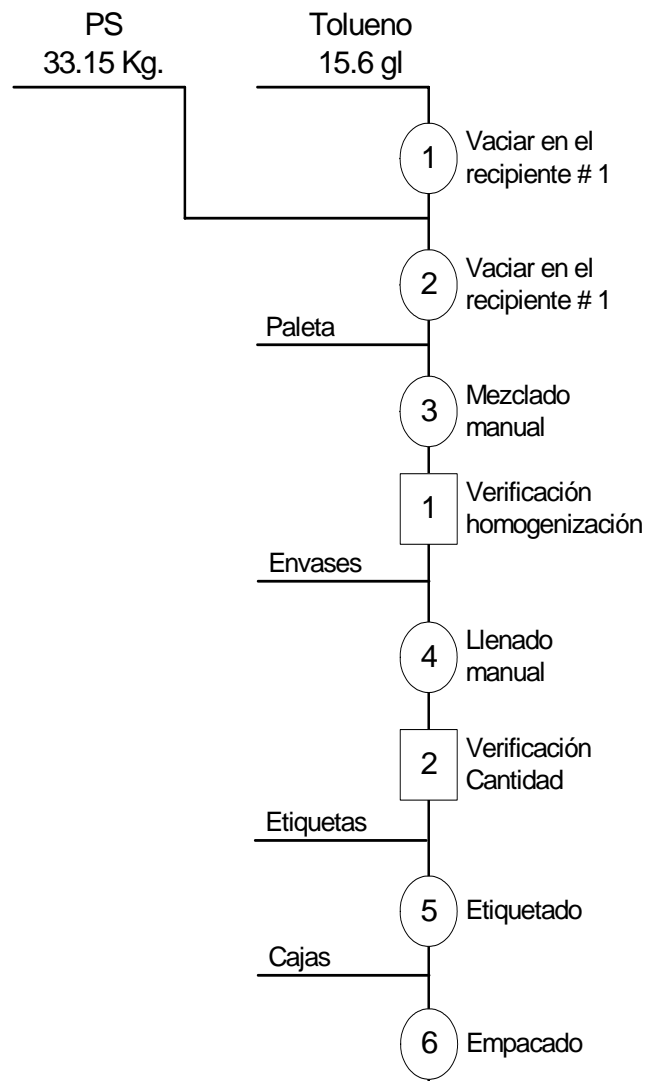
PS
33.15 Kg.

Tolueno
15.6 gl

1 Vaciar en el recipiente # 1

2 Vaciar en el recipiente # 1

Paleta

3 Mezclado manual

1 Verificación homogenización

Envases

4 Llenado manual

2 Verificación Cantidad

Etiquetas

5 Etiquetado

Cajas

6 Empacado